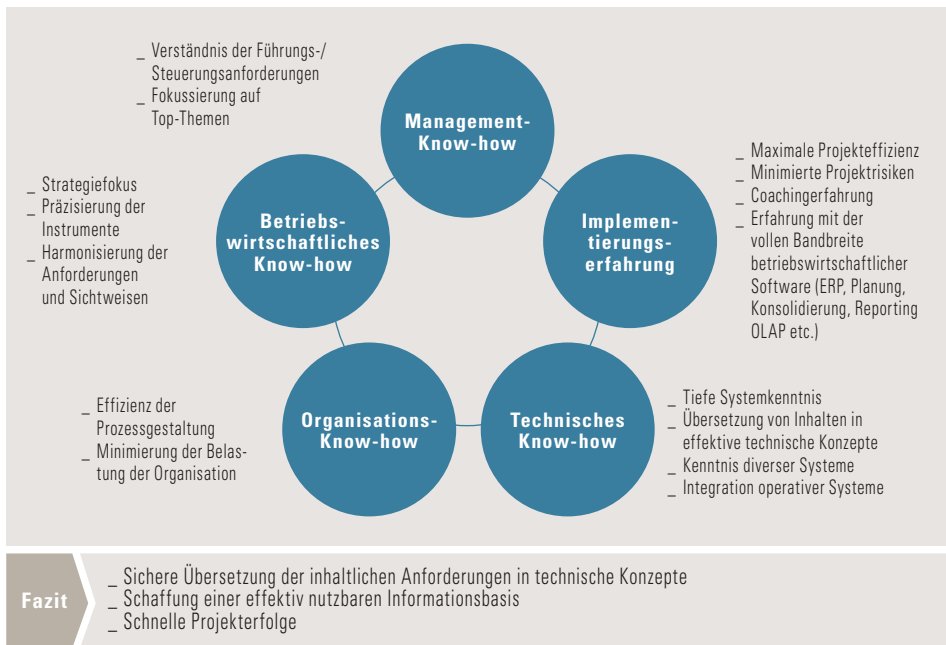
_ Verständnis der Führungs-/ Steuerungsanforderungen
_ Fokussierung auf Top-Themen

Management-Know-how

_ Maximale Projekteffizienz
_ Minimierte Projektrisiken
_ Coachingerfahrung
_ Erfahrung mit der vollen Bandbreite betriebswirtschaftlicher Software (ERP, Planung, Konsolidierung, Reporting OLAP etc.)

Implementierungserfahrung

_ Strategiefokus
_ Präzisierung der Instrumente
_ Harmonisierung der Anforderungen und Sichtweisen

Betriebswirtschaftliches Know-how

_ Effizienz der Prozessgestaltung
_ Minimierung der Belastung der Organisation

Organisations-Know-how

Technisches Know-how

_ Tiefe Systemkenntnis
_ Übersetzung von Inhalten in effektive technische Konzepte
_ Kenntnis diverser Systeme
_ Integration operativer Systeme

Fazit

_ Sichere Übersetzung der inhaltlichen Anforderungen in technische Konzepte
_ Schaffung einer effektiv nutzbaren Informationsbasis
_ Schnelle Projekterfolge